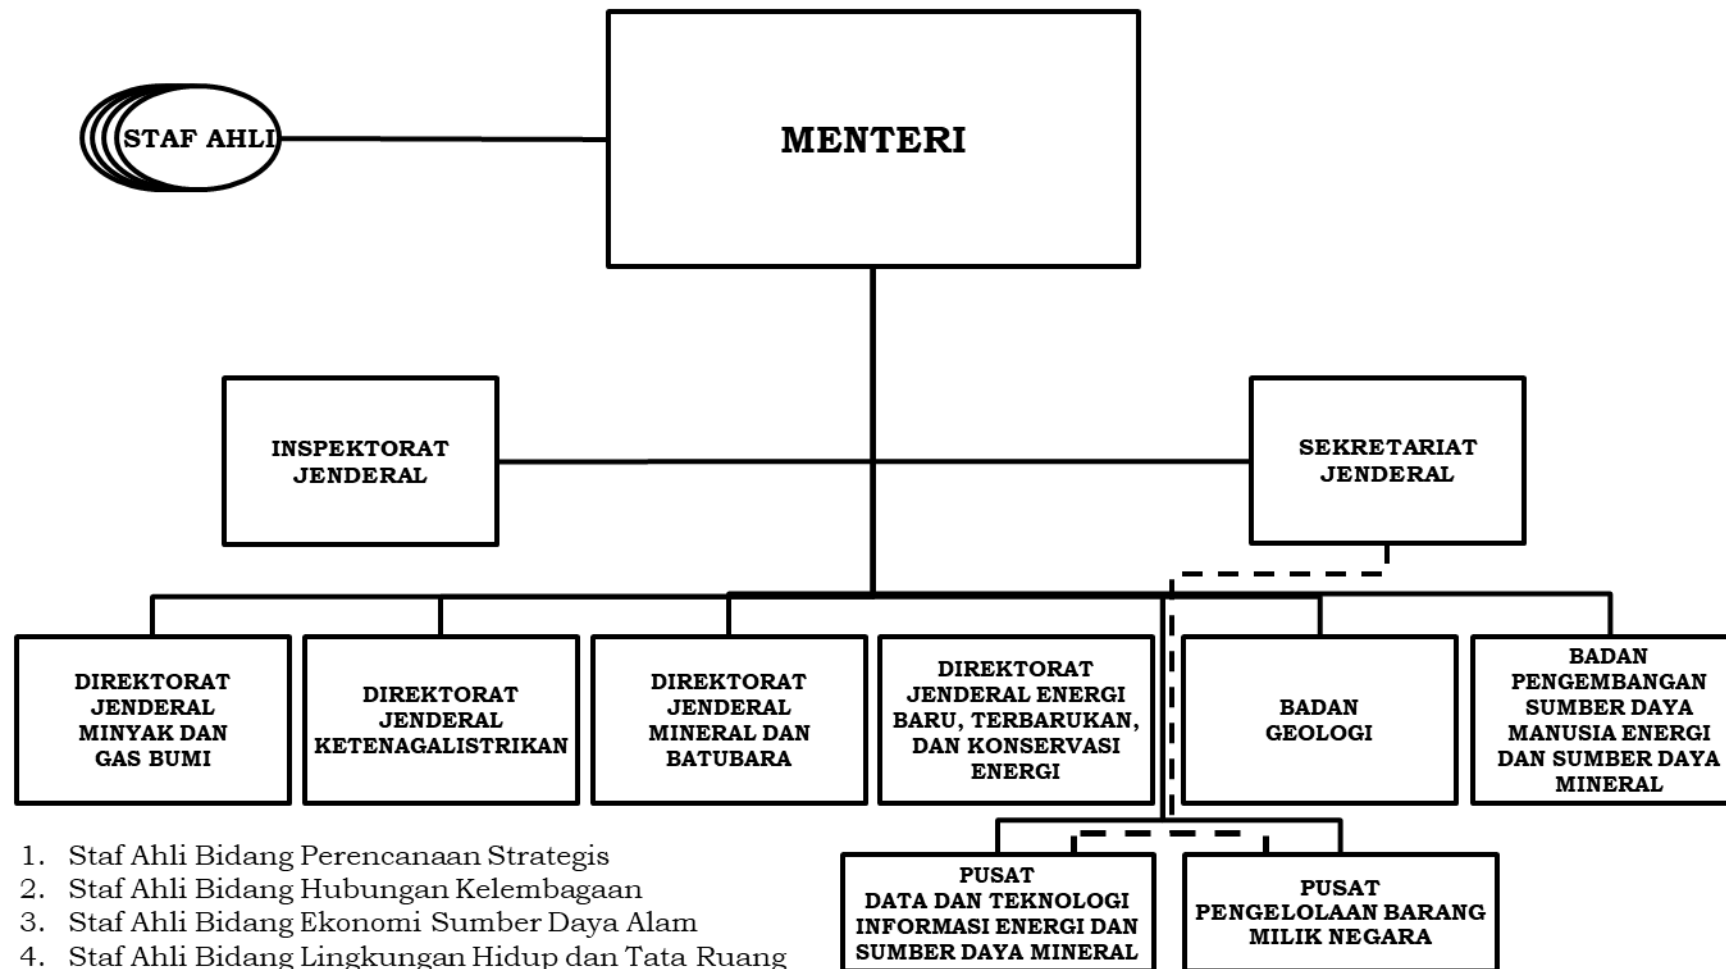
STAF AHLI

MENTERI

INSPEKTORAT JENDERAL

SEKRETARIAT JENDERAL

DIREKTORAT JENDERAL MINYAK DAN GAS BUMI

DIREKTORAT JENDERAL KETENAGALISTRIKAN

DIREKTORAT JENDERAL MINERAL DAN BATUBARA

DIREKTORAT JENDERAL ENERGI BARU, TERBARUKAN, DAN KONSERVASI ENERGI

BADAN GEOLOGI

BADAN PENGEMBANGAN SUMBER DAYA MANUSIA ENERGI DAN SUMBER DAYA MINERAL

PUSAT DATA DAN TEKNOLOGI INFORMASI ENERGI DAN SUMBER DAYA MINERAL

PUSAT PENGELOLAAN BARANG MILIK NEGARA

1. Staf Ahli Bidang Perencanaan Strategis
2. Staf Ahli Bidang Hubungan Kelembagaan
3. Staf Ahli Bidang Ekonomi Sumber Daya Alam
4. Staf Ahli Bidang Lingkungan Hidup dan Tata Ruang